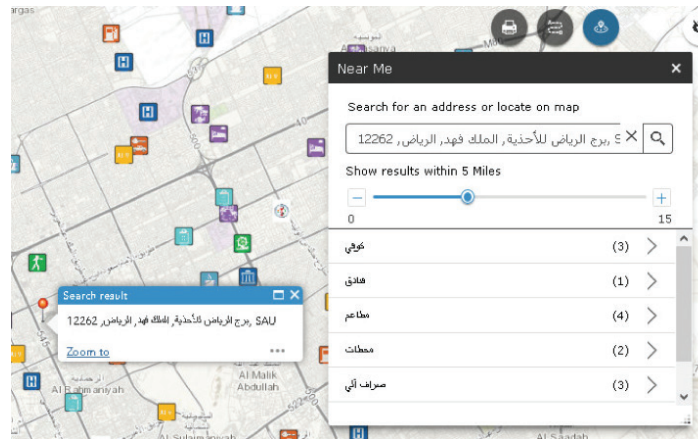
Near Me

Search for an address or locate on map

ى برج الرياض للأحذية, الملك فهد, الرياض, 12262

Show results within 5 Miles

0

15

نوفي (3)

فنادق (1)

مطاعم (4)

محطات (2)

صراف آلي (3)

Search result

SAU ,برج الرياض للأحذية, الملك فهد, الرياض, 12262

Zoom to

Al Rahmaniyah

Al Malik Abdullah

Al Sa'adah